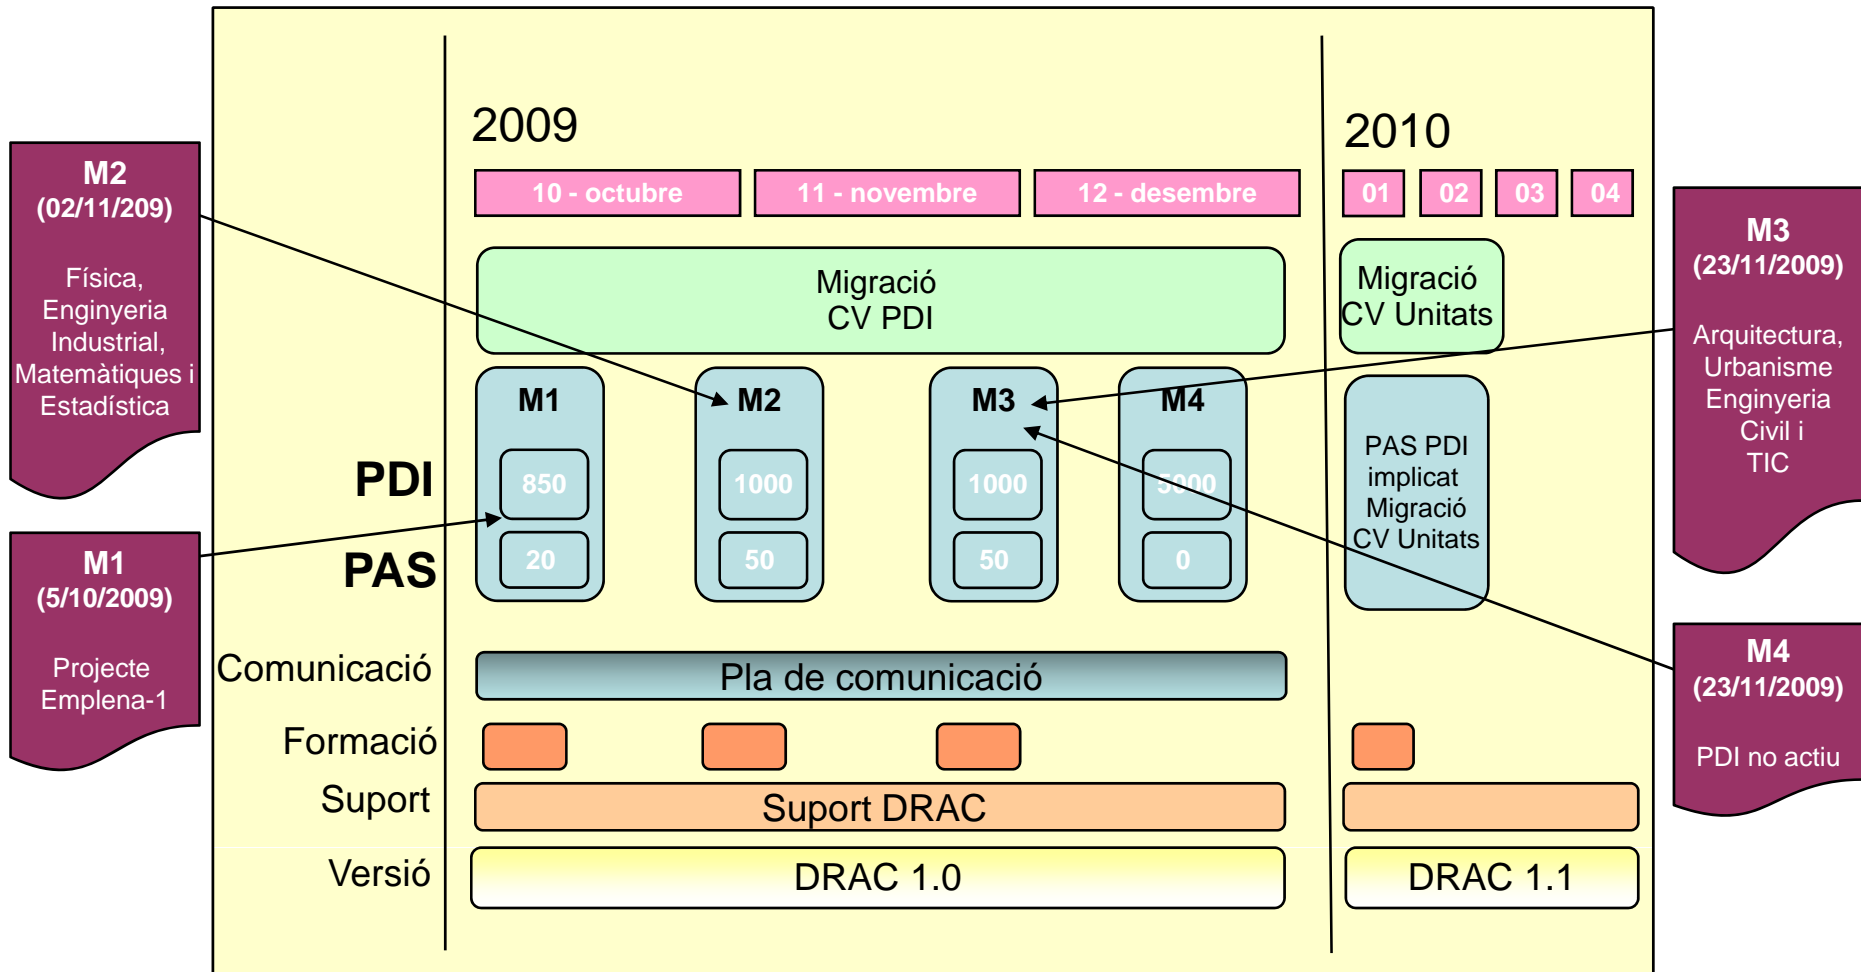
M2
(02/11/209)

Física, Enginyeria Industrial, Matemàtiques i Estadística

M1
(5/10/2009)

Projecte Emplena-1

2009

10 - octubre

11 - novembre

12 - desembre

2010

01

02

03

04

M3
(23/11/2009)

Arquitectura, Urbanisme Enginyeria Civil i TIC

Migració
CV PDI

Migració
CV Unitats

M1

M2

M3

M4

PDI

PAS

850

20

1000

50

1000

50

5000

0

PAS PDI implicat Migració CV Unitats

M4
(23/11/2009)

PDI no actiu

Comunicació

Pla de comunicació

Formació

Suport

Suport DRAC

Versió

DRAC 1.0

DRAC 1.1